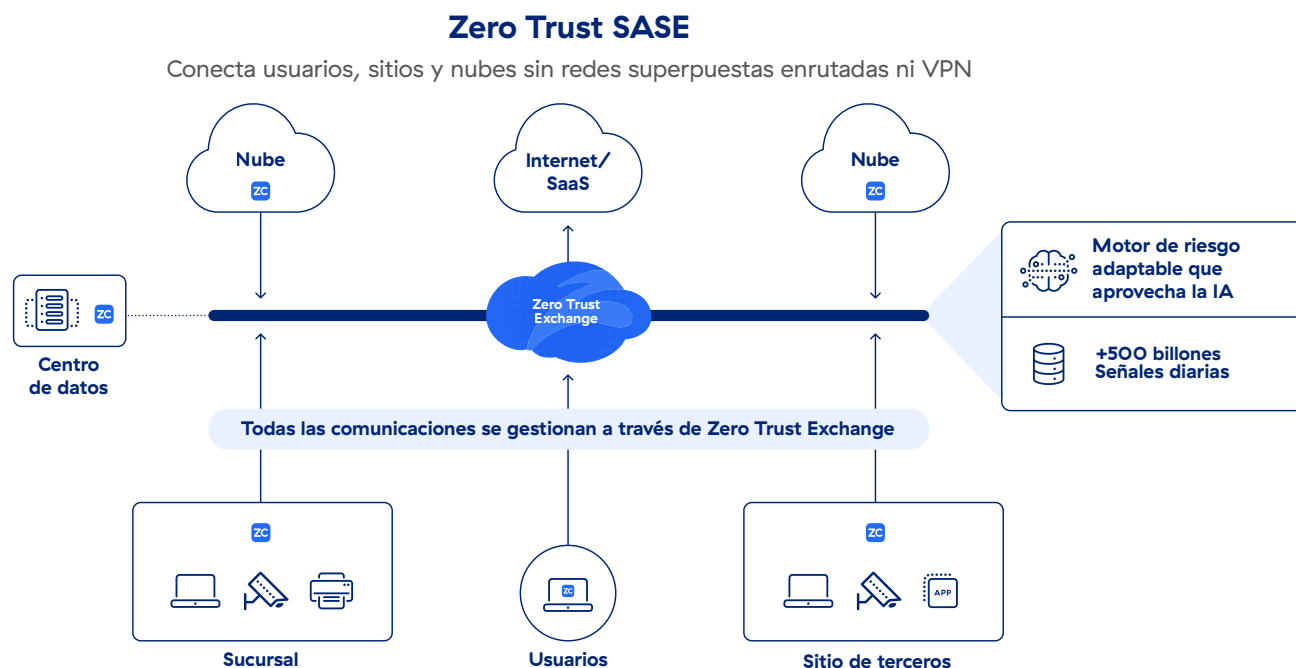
Zero Trust SASE

Conecta usuarios, sitios y nubes sin redes superpuestas enrutadas ni VPN

Nube
ZC

Internet/ SaaS

Nube
ZC

Motor de riesgo adaptable que aprovecha la IA

+500 billones Señales diarias

ZC
Centro de datos

Zero Trust Exchange

Todas las comunicaciones se gestionan a través de Zero Trust Exchange

ZC
Sucursal

ZC
Usuarios

ZC
APP
Sitio de terceros